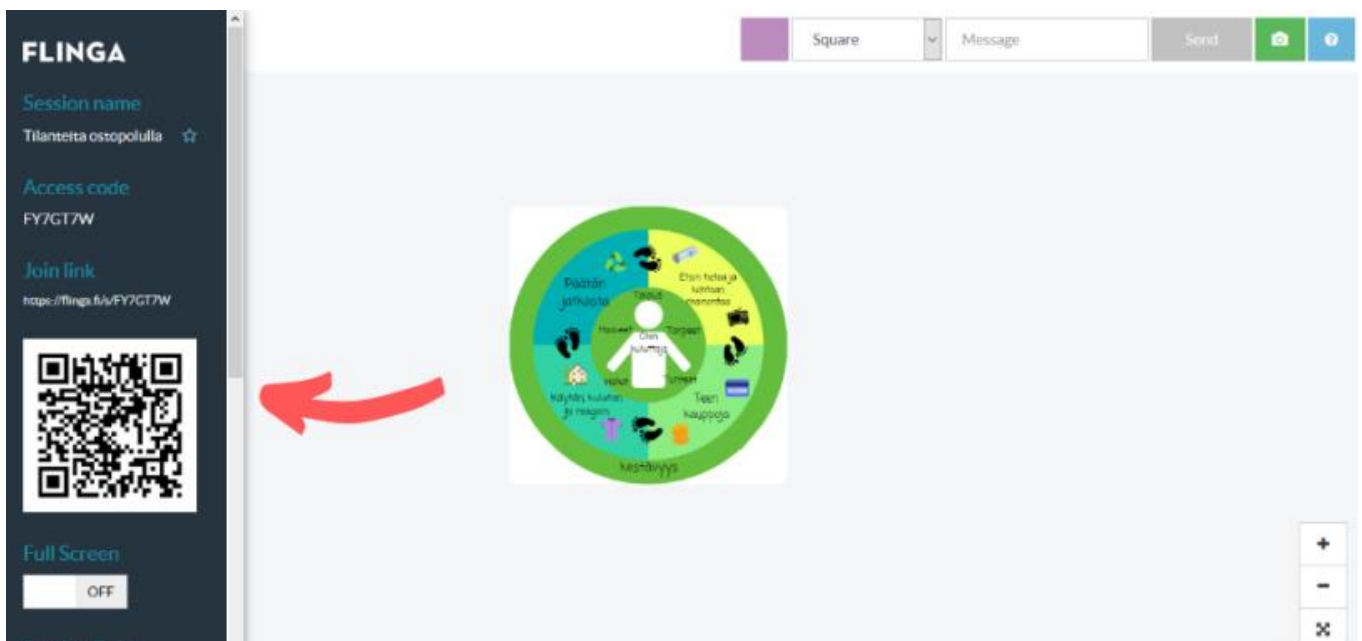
FLINGA

Session name

Tilanteita ostopolulla ☆

Access code

FY7GT7W

Join link

https://flinga.fi/s/FY7GT7W

Full Screen

OFF

Square

Message

Send

Etsin tietoa ja tuotteen arvonantoa

Tarpeet

Teen kauppoja

Unelmat

Kestävyys

Käytän, kulutan ja korjaan

Halut

Hoivaan

Päätän jatkosta

Tieto

Olen kuluttaja

+

−